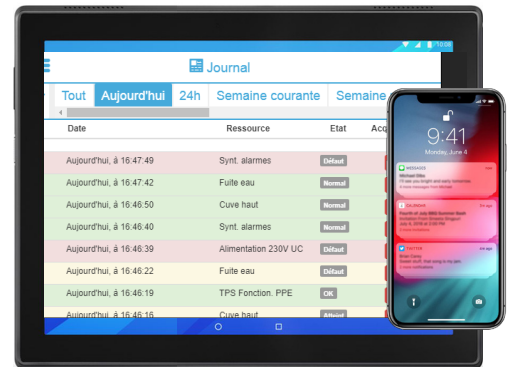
10:08

Journal

Tout | Aujourd'hui | 24h | Semaine courante | Semaine

| Date | Ressource | Etat | Acq |
|---|---|---|---|
| Aujourd'hui, à 16:47:49 | Synt. alarmes | Défaut | |
| Aujourd'hui, à 16:47:42 | Fuite eau | Normal | |
| Aujourd'hui, à 16:46:50 | Cuve haut | Normal | |
| Aujourd'hui, à 16:46:40 | Synt. alarmes | Normal | |
| Aujourd'hui, à 16:46:39 | Alimentation 230V UC | Défaut | |
| Aujourd'hui, à 16:46:22 | Fuite eau | Défaut | |
| Aujourd'hui, à 16:46:19 | TPS Fonction. PPE | OK | |
| Aujourd'hui, à 16:46:16 | Cuve haut | Atteint | |

9:41
Monday, June 4

MESSAGES
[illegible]

CALENDAR
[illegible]

TWITTER
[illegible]